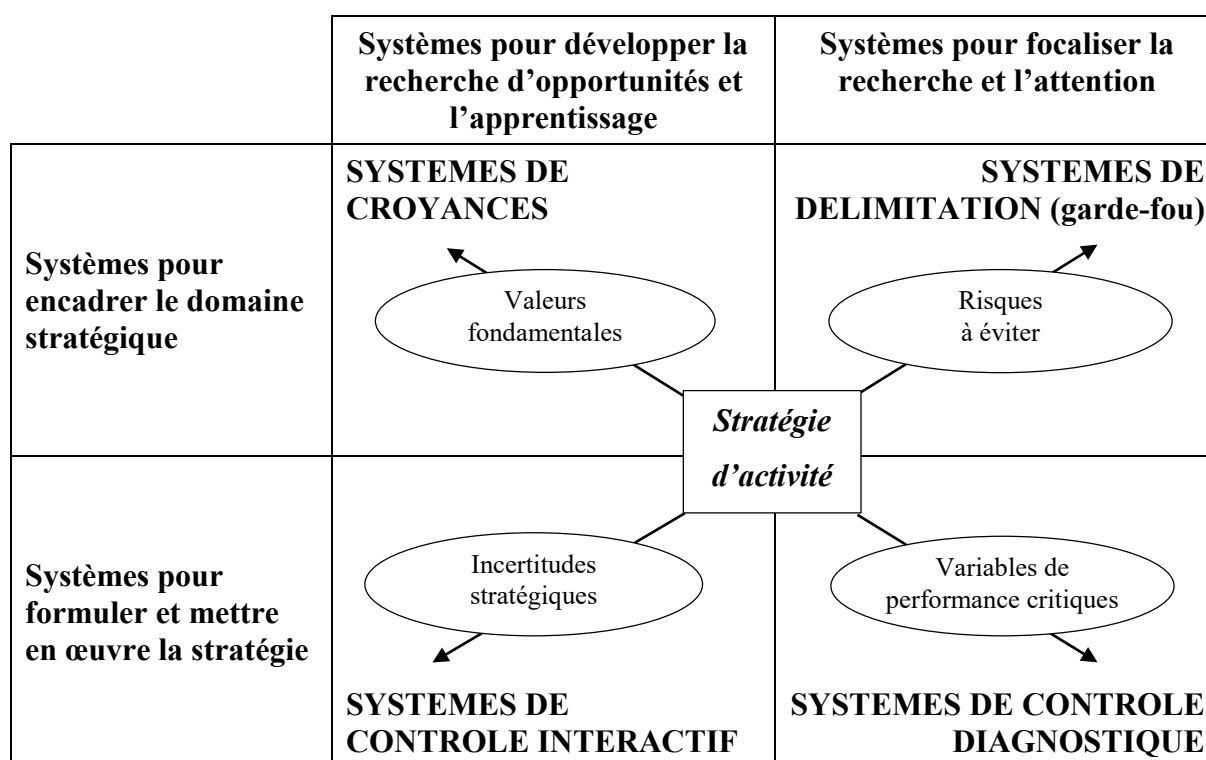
| | Systèmes pour développer la recherche d'opportunités et l'apprentissage | Systèmes pour focaliser la recherche et l'attention |
|---|---|---|
| Systèmes pour encadrer le domaine stratégique | SYSTEMES DE CROYANCES<br>Valeurs fondamentales | SYSTEMES DE DELIMITATION (garde-fou)<br>Risques à éviter |
| Systèmes pour formuler et mettre en œuvre la stratégie | Incertitudes stratégiques<br>SYSTEMES DE CONTROLE INTERACTIF | Variables de performance critiques<br>SYSTEMES DE CONTROLE DIAGNOSTIQUE |

Stratégie d'activité